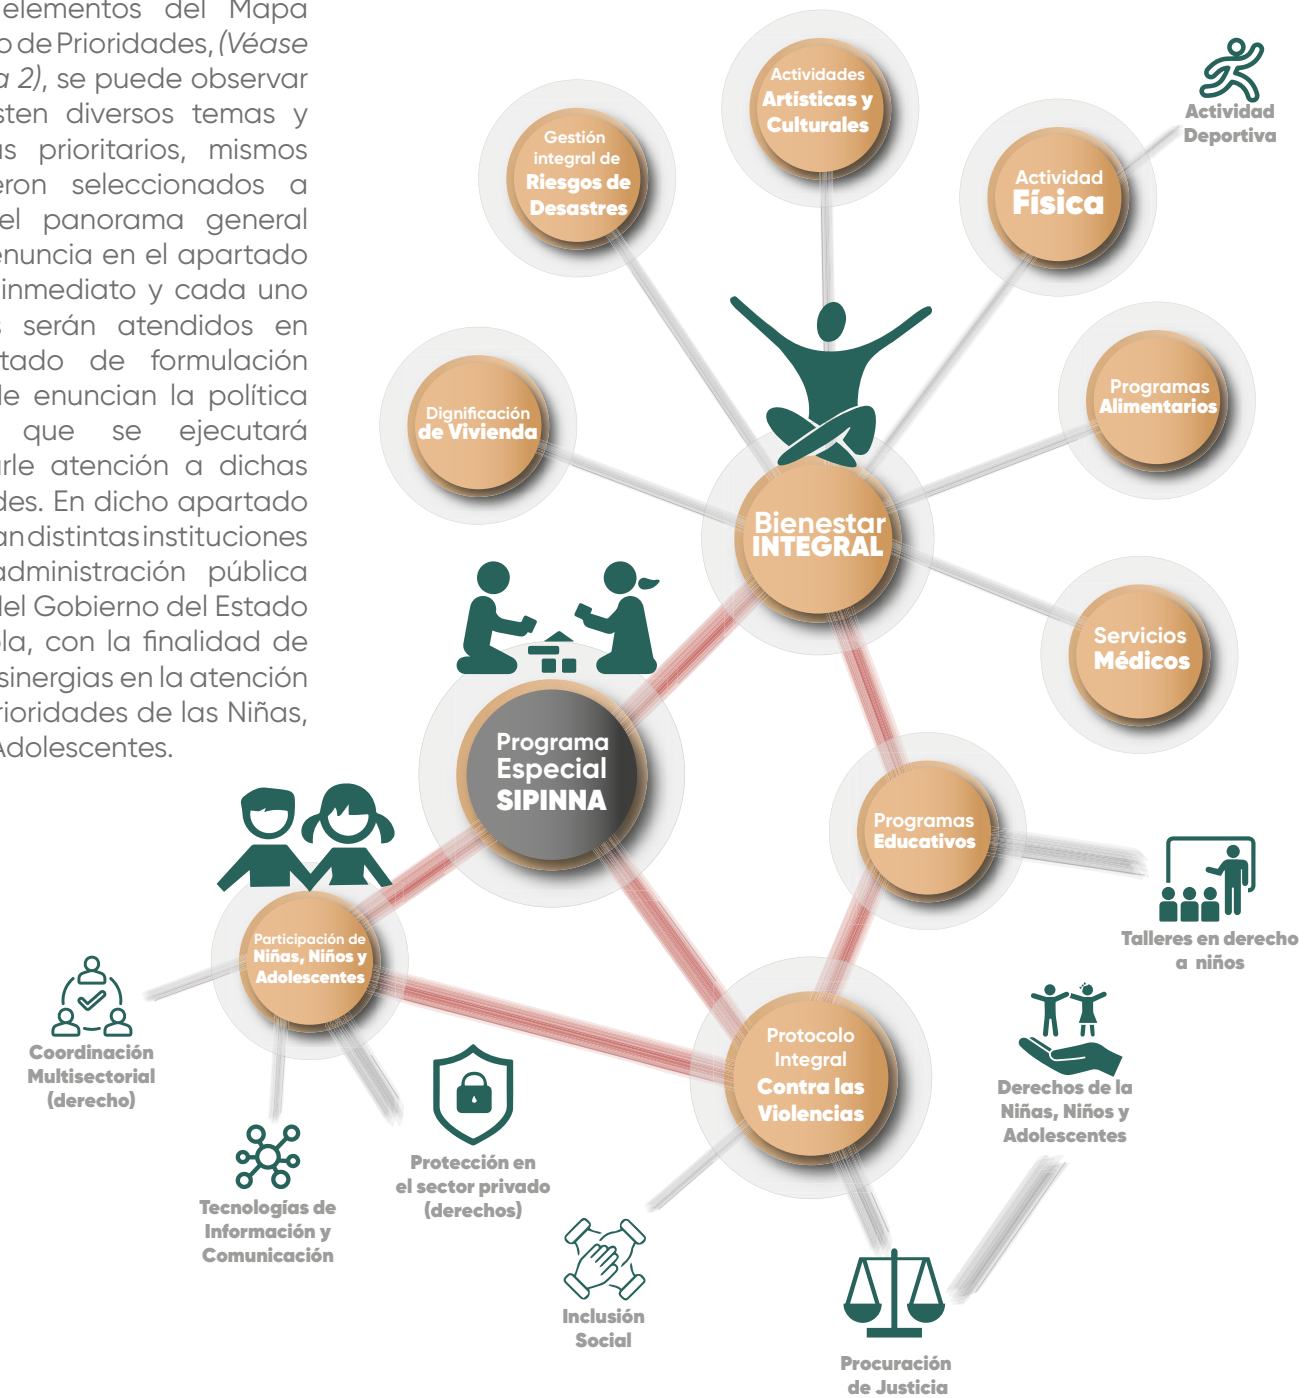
elementos del Mapa de Prioridades, *(Véase a 2)*, se puede observar sten diversos temas y as prioritarios, mismos eron seleccionados a el panorama general enuncia en el apartado inmediato y cada uno serán atendidos en tado de formulación le enuncian la política que se ejecutará rle atención a dichas des. En dicho apartado an distintas instituciones administración pública del Gobierno del Estado la, con la finalidad de sinergias en la atención rioridades de las Niñas, Adolescentes.

Actividades Artísticas y Culturales

Gestión integral de Riesgos de Desastres

Actividad Deportiva

Actividad Física

Dignificación de Vivienda

Programas Alimentarios

Bienestar INTEGRAL

Servicios Médicos

Programa Especial SIPINNA

Programas Educativos

Talleres en derecho a niños

Participación de Niñas, Niños y Adolescentes

Coordinación Multisectorial (derecho)

Protocolo Integral Contra las Violencias

Derechos de la Niñas, Niños y Adolescentes

Protección en el sector privado (derechos)

Tecnologías de Información y Comunicación

Inclusión Social

Procuración de Justicia